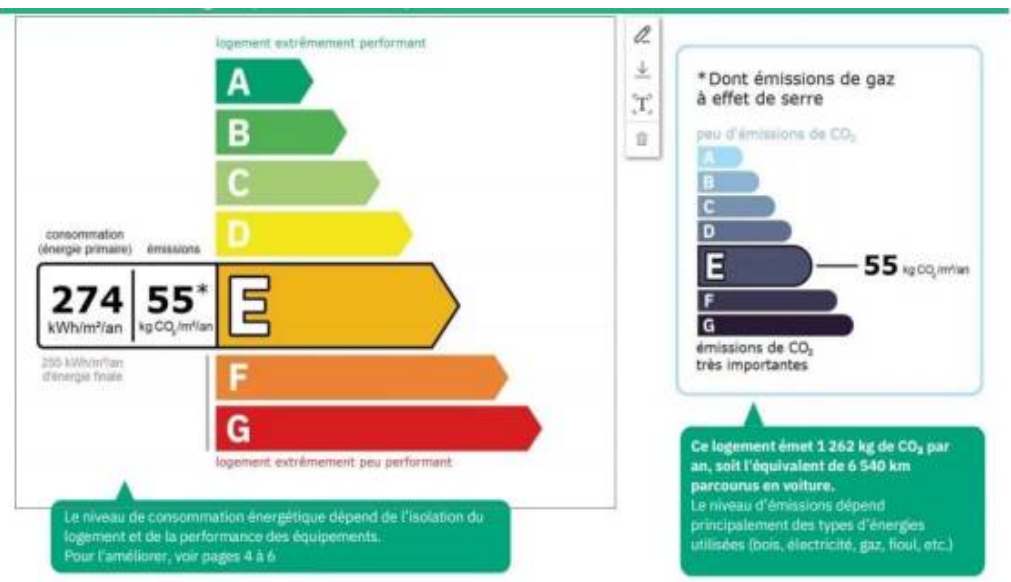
logement extrêmement performant

A

B

C

D

consommation (énergie primaire)

émissions

274 kWh/m²/an

55* kg $CO_2$/m²/an

E

250 kWh/m²/an d'énergie finale

F

G

logement extrêmement peu performant

Le niveau de consommation énergétique dépend de l'isolation du logement et de la performance des équipements.
Pour l'améliorer, voir pages 4 à 6

*Dont émissions de gaz à effet de serre

peu d'émissions de $CO_2$

A

B

C

D

E

55 kg $CO_2$/m²/an

F

G

émissions de $CO_2$ très importantes

Ce logement émet 1 262 kg de $CO_2$ par an, soit l'équivalent de 6 540 km parcourus en voiture.
Le niveau d'émissions dépend principalement des types d'énergies utilisées (bois, électricité, gaz, fioul, etc.)